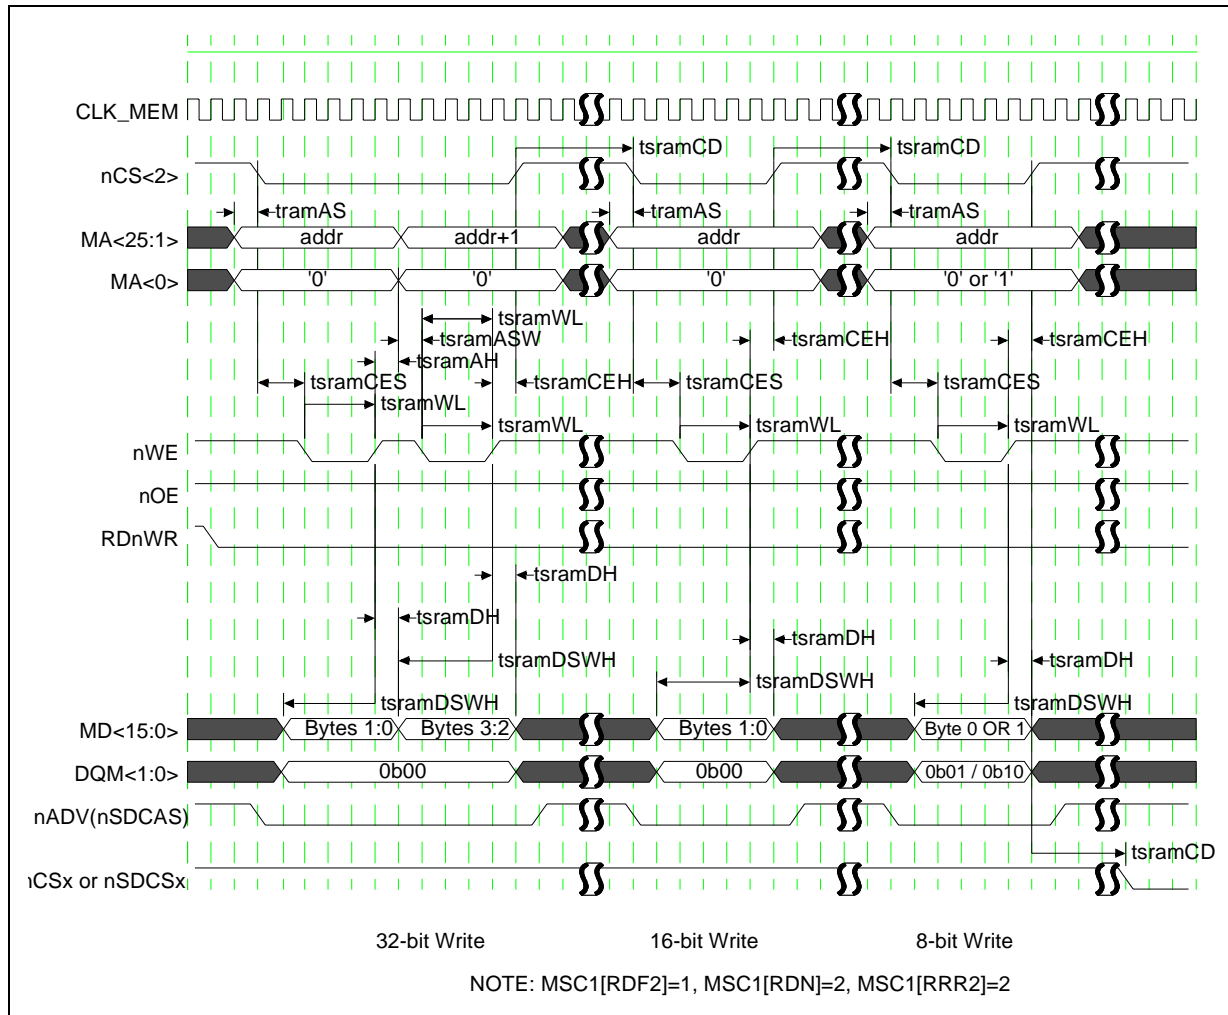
CLK_MEM

tsramCD

tsramCD

nCS<2>

tramAS

tramAS

tramAS

MA<25:1>

addr

addr+1

addr

addr

MA<0>

'0'

'0'

'0'

'0' or '1'

tsramWL

tsramASW

tsramCEH

tsramCEH

tsramAH

tsramCES

tsramCEH

tsramCES

tsramCES

tsramWL

tsramWL

tsramWL

tsramWL

nWE

nOE

RDnWR

tsramDH

tsramDH

tsramDH

tsramDSWH

tsramDH

tsramDSWH

tsramDSWH

tsramDSWH

MD<15:0>

Bytes 1:0

Bytes 3:2

Bytes 1:0

Byte 0 OR 1

DQM<1:0>

0b00

0b00

0b01 / 0b10

nADV(nSDCAS)

tsramCD

ıCSx or nSDCSx

32-bit Write

16-bit Write

8-bit Write

NOTE: MSC1[RDF2]=1, MSC1[RDN]=2, MSC1[RRR2]=2